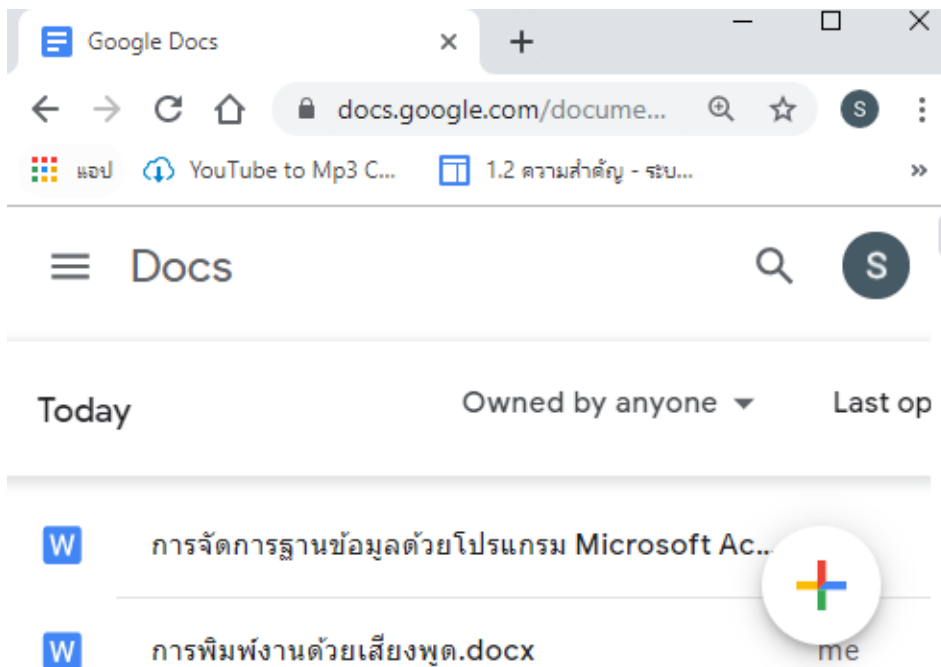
Google Docs ×
+
docs.google.com/docume...
S
แอป YouTube to Mp3 C... 1.2 ความสำคัญ - ระบ...
»
Docs
S
Today
Owned by anyone
Last op
W
การจัดการฐานข้อมูลด้วยโปรแกรม Microsoft Ac...
W
การพิมพ์งานด้วยเสียงพูด.docx
me